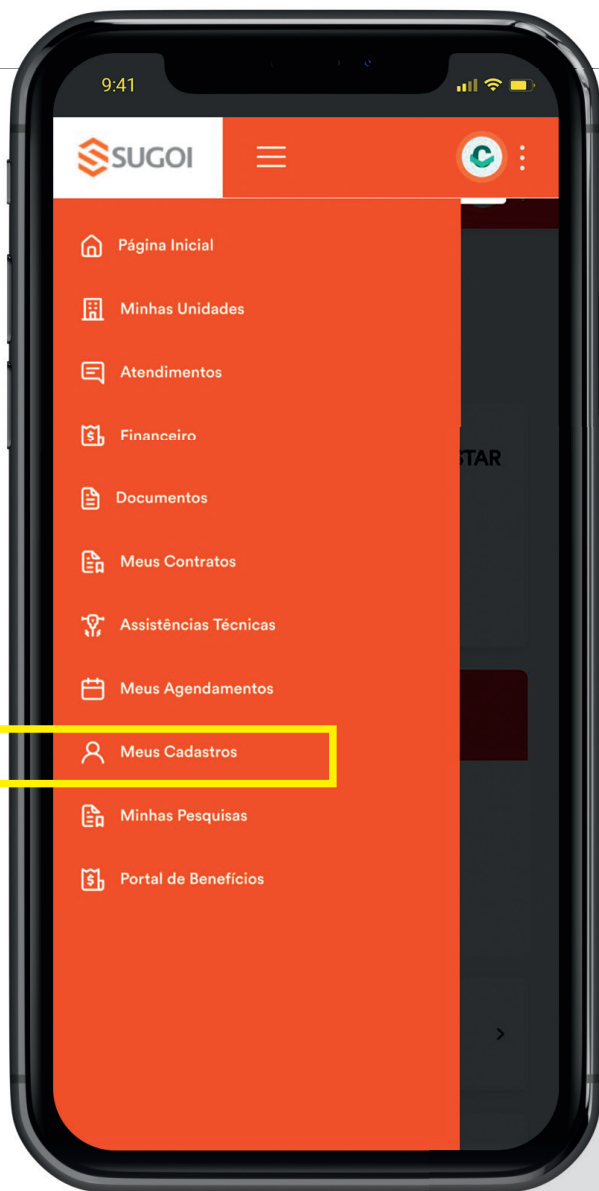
9:41

SUGOI

Página Inicial

Minhas Unidades

Atendimentos

Financeiro

Documentos

Meus Contratos

Assistências Técnicas

Meus Agendamentos

Meus Cadastros

Minhas Pesquisas

Portal de Benefícios

STAR